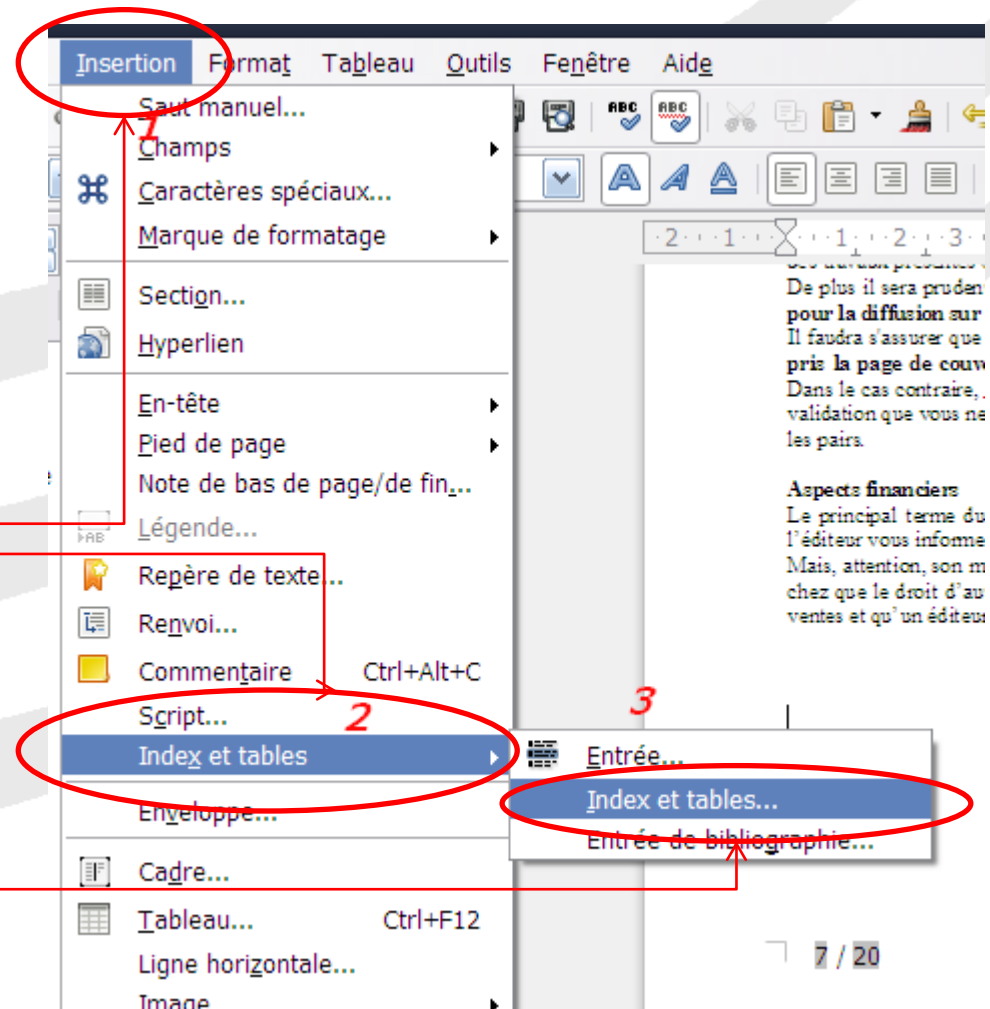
Insertion Format Tableau Outils Fenêtre Aide

Saut manuel...
Champs
Caractères spéciaux...
Marque de formatage
Section...
Hyperlien
En-tête
Pied de page
Note de bas de page/de fin...
Légende...
Repère de texte...
Renvoi...
Commentaire Ctrl+Alt+C
Script...
Index et tables
Enveloppe...
Cadre...
Tableau... Ctrl+F12
Ligne horizontale...
Image

1
2
3

Entrée...
Index et tables...
Entrée de bibliographie...

·2· · ·1· · · · ·1· · ·2· · ·3·

De plus il sera pruden
pour la diffusion sur
Il faudra s'assurer que
pris la page de couv
Dans le cas contraire,
validation que vous ne
les pairs.

Aspects financiers
Le principal terme du
l'éditeur vous informe
Mais, attention, son m
chez que le droit d'au
ventes et qu'un éditeur

7 / 20